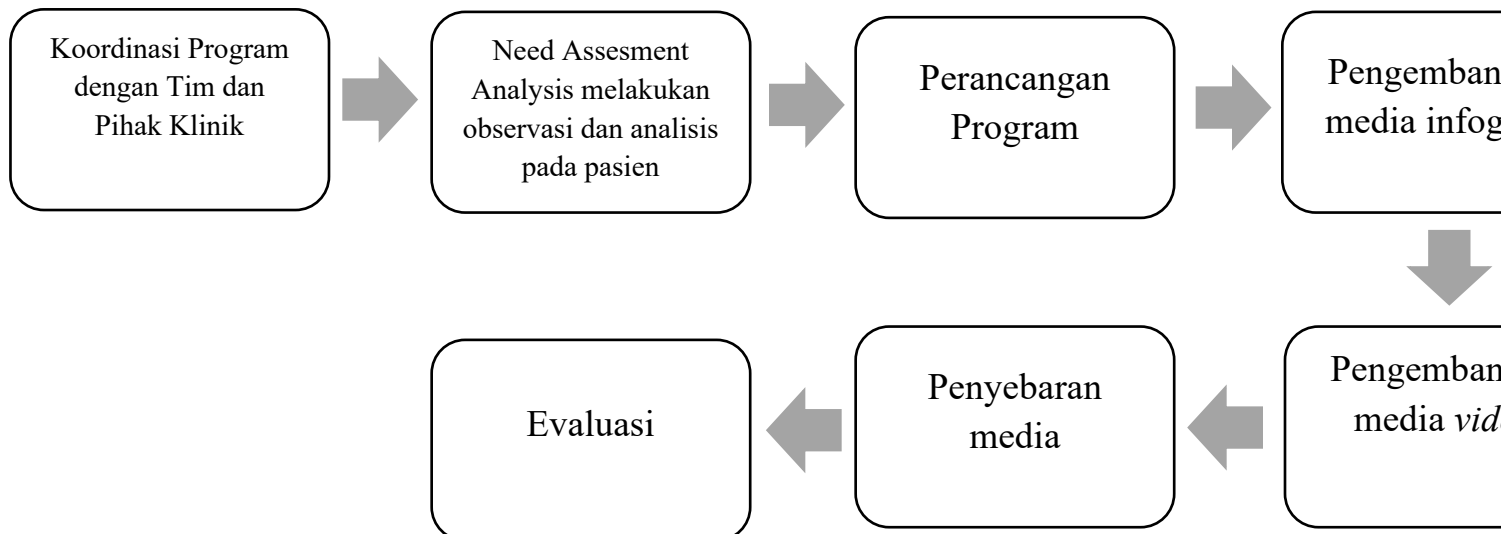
Koordinasi Program dengan Tim dan Pihak Klinik

Need Assesment Analysis melakukan observasi dan analisis pada pasien

Perancangan Program

Pengemban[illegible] media infog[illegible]

Pengemban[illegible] media *vid*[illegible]

Penyebaran media

Evaluasi